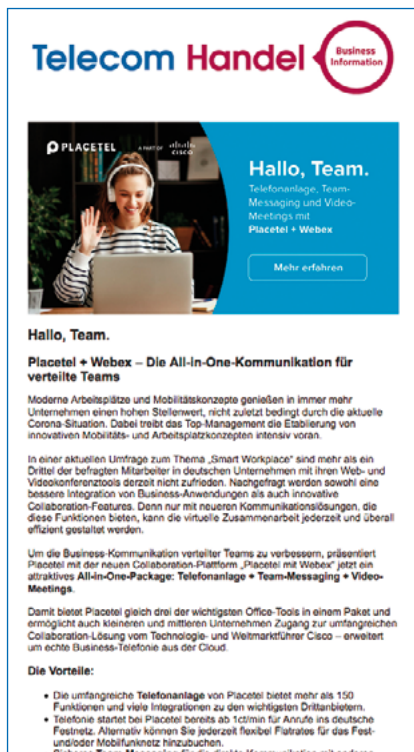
Telecom Handel

Business Information

PLACETEL

A PART OF cisco

Hallo, Team.

Telefonanlage, Team-Messaging und Video-Meetings mit Placetel + Webex

Mehr erfahren

Hallo, Team.

Placetel + Webex – Die All-in-One-Kommunikation für verteilte Teams

Moderne Arbeitsplätze und Mobilitätskonzepte genießen in immer mehr Unternehmen einen hohen Stellenwert, nicht zuletzt bedingt durch die aktuelle Corona-Situation. Dabei treibt das Top-Management die Etablierung von innovativen Mobilitäts- und Arbeitsplatzkonzepten intensiv voran.

In einer aktuellen Umfrage zum Thema „Smart Workplace" sind mehr als ein Drittel der befragten Mitarbeiter in deutschen Unternehmen mit ihren Web- und Videokonferenztools derzeit nicht zufrieden. Nachgefragt werden sowohl eine bessere Integration von Business-Anwendungen als auch innovative Collaboration-Features. Denn nur mit neueren Kommunikationslösungen, die diese Funktionen bieten, kann die virtuelle Zusammenarbeit jederzeit und überall effizient gestaltet werden.

Um die Business-Kommunikation verteilter Teams zu verbessern, präsentiert Placetel mit der neuen Collaboration-Plattform „Placetel mit Webex" jetzt ein attraktives All-in-One-Package: Telefonanlage + Team-Messaging + Video-Meetings.

Damit bietet Placetel gleich drei der wichtigsten Office-Tools in einem Paket und ermöglicht auch kleineren und mittleren Unternehmen Zugang zur umfangreichen Collaboration-Lösung vom Technologie- und Weltmarktführer Cisco – erweitert um echte Business-Telefonie aus der Cloud.

Die Vorteile:

• Die umfangreiche Telefonanlage von Placetel bietet mehr als 150 Funktionen und viele Integrationen zu den wichtigsten Drittanbietern.
• Telefonie startet bei Placetel bereits ab 1ct/min für Anrufe ins deutsche Festnetz. Alternativ können Sie jederzeit flexibel Flatrates für das Fest- und/oder Mobilfunknetz hinzubuchen.
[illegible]